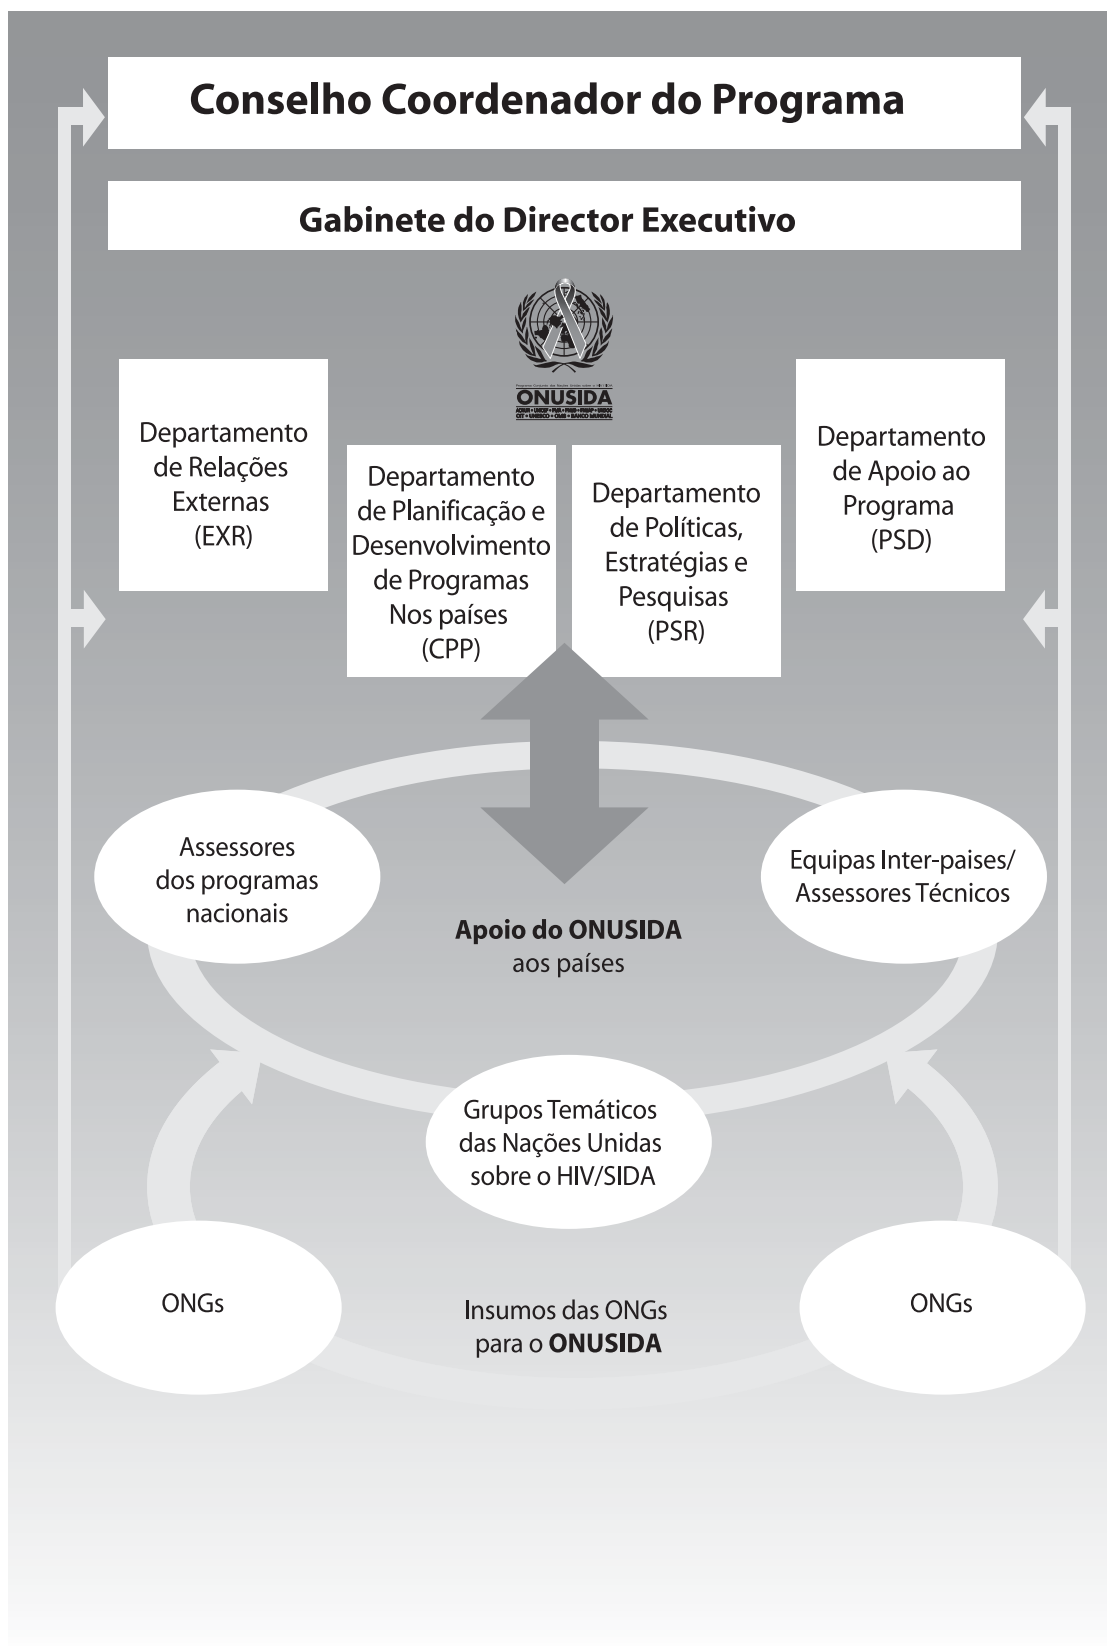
Conselho Coordenador do Programa

Gabinete do Director Executivo

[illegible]
ONUSIDA
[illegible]

Departamento de Relações Externas (EXR)

Departamento de Planificação e Desenvolvimento de Programas Nos países (CPP)

Departamento de Políticas, Estratégias e Pesquisas (PSR)

Departamento de Apoio ao Programa (PSD)

Assessores dos programas nacionais

Equipas Inter-paises/ Assessores Técnicos

**Apoio do ONUSIDA** aos países

Grupos Temáticos das Nações Unidas sobre o HIV/SIDA

ONGs

Insumos das ONGs para o **ONUSIDA**

ONGs